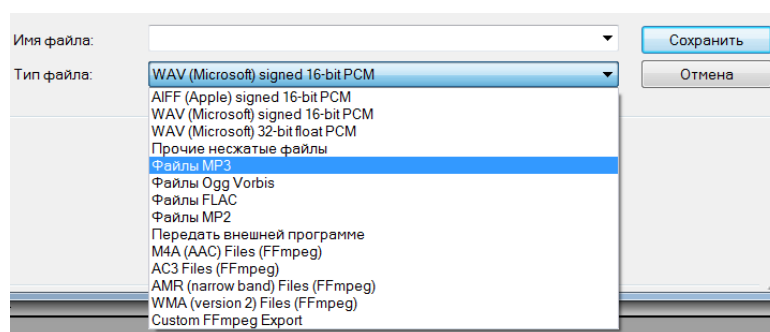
Имя файла:
Сохранить
Тип файла:
WAV (Microsoft) signed 16-bit PCM
Отмена
AIFF (Apple) signed 16-bit PCM
WAV (Microsoft) signed 16-bit PCM
WAV (Microsoft) 32-bit float PCM
Прочие несжатые файлы
Файлы MP3
Файлы Ogg Vorbis
Файлы FLAC
Файлы MP2
Передать внешней программе
M4A (AAC) Files (FFmpeg)
AC3 Files (FFmpeg)
AMR (narrow band) Files (FFmpeg)
WMA (version 2) Files (FFmpeg)
Custom FFmpeg Export